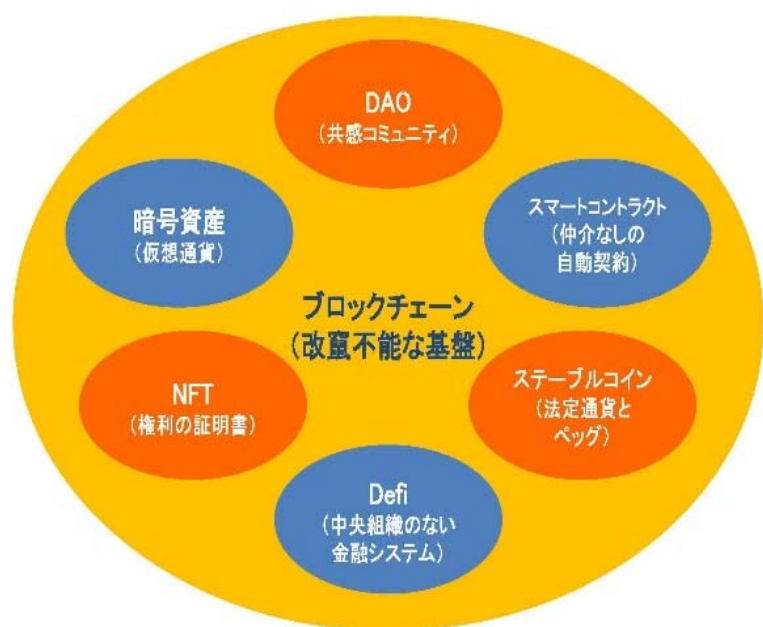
DAO
（共感コミュニティ）

暗号資産
（仮想通貨）

スマートコントラクト
（仲介なしの
自動契約）

ブロックチェーン
（改竄不能な基盤）

NFT
（権利の証明書）

ステーブルコイン
（法定通貨と
ペッグ）

Defi
（中央組織のない
金融システム）